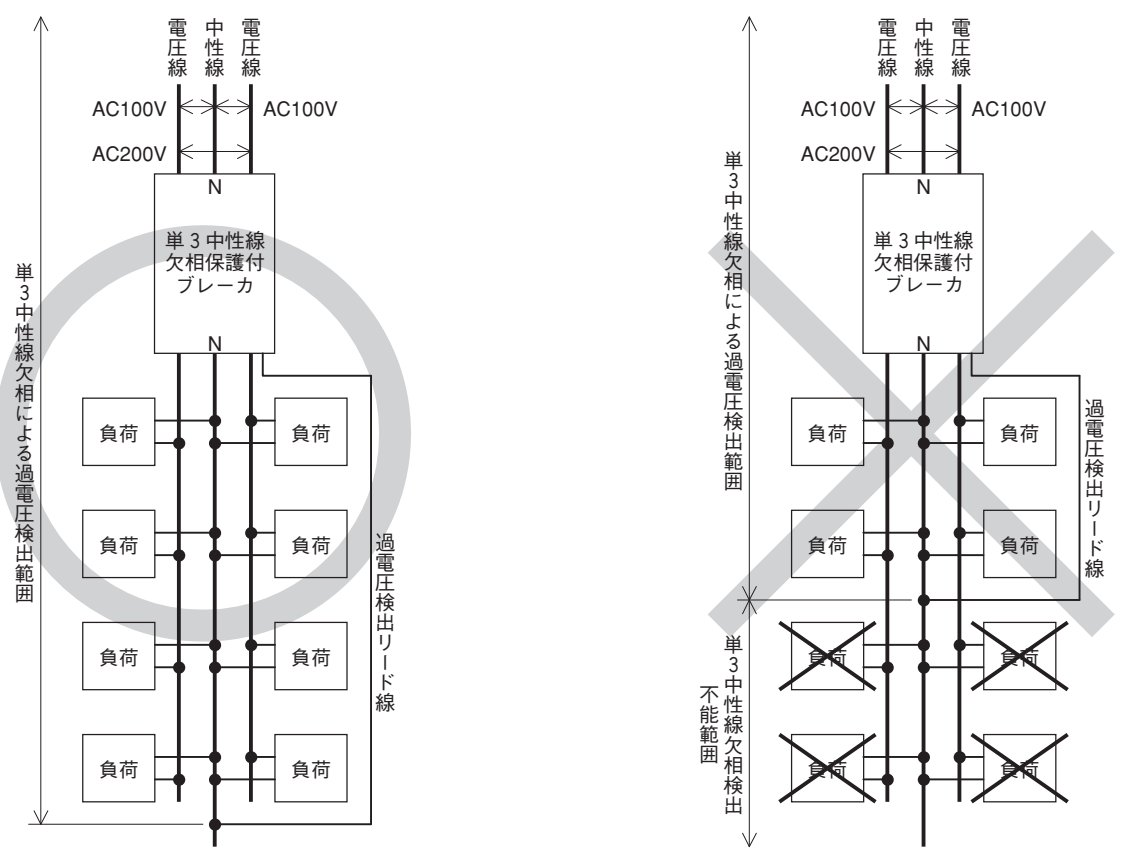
電圧線 中性線 電圧線

AC100V AC100V

AC200V

N

単３中性線欠相保護付ブレーカ

N

単3中性線欠相による過電圧検出範囲

負荷 負荷

負荷 負荷

負荷 負荷

負荷 負荷

過電圧検出リード線

電圧線 中性線 電圧線

AC100V AC100V

AC200V

N

単３中性線欠相保護付ブレーカ

N

単3中性線欠相による過電圧検出範囲

負荷 負荷

負荷 負荷

過電圧検出リード線

単3中性線欠相検出不能範囲

負荷 負荷

負荷 負荷